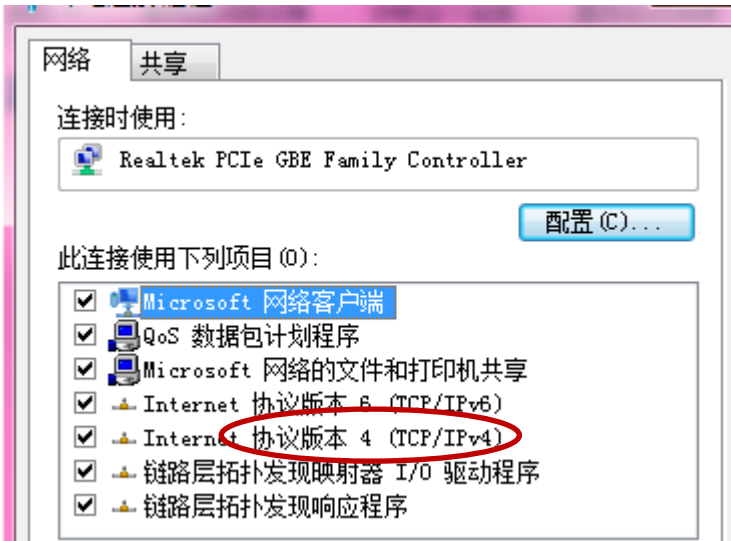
网络 共享

连接时使用:

Realtek PCIe GBE Family Controller

配置(C)...

此连接使用下列项目(O):

Microsoft 网络客户端
QoS 数据包计划程序
Microsoft 网络的文件和打印机共享
Internet 协议版本 6 (TCP/IPv6)
Internet 协议版本 4 (TCP/IPv4)
链路层拓扑发现映射器 I/O 驱动程序
链路层拓扑发现响应程序